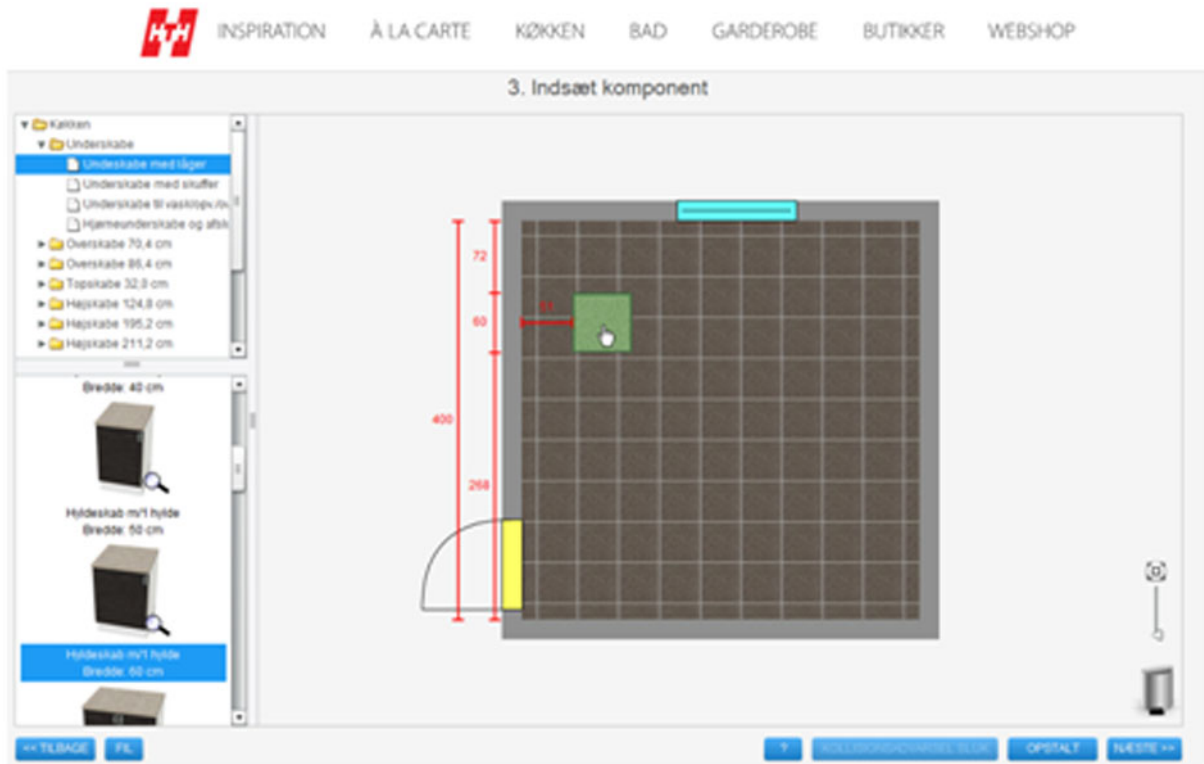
KH

INSPIRATION À LA CARTE KØKKEN BAD GARDEROBE BUTIKKER WEBSHOP

3. Indsæt komponent

Køkken
Underskabe
Underskabe med låger
Underskabe med skuffer
Underskabe til vaskeopv./bo
Hjørneunderskabe og afsl
Overskabe 70,4 cm
Overskabe 86,4 cm
Topskabe 32,0 cm
Højskabe 124,8 cm
Højskabe 195,2 cm
Højskabe 211,2 cm

Bredde: 40 cm

Hyldeskab m/1 hylde
Bredde: 50 cm

Hyldeskab m/1 hylde
Bredde: 60 cm

72
60
51
400
268

<< TILBAGE
FIL
?
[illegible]
OPSTALT
NÆSTE >>